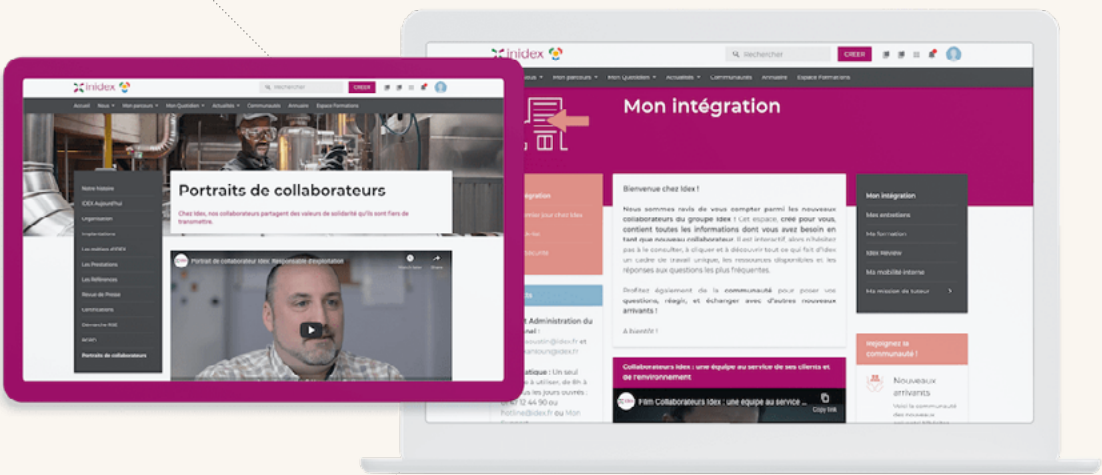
inidex

Rechercher CREER

Accueil Nous Mon parcours Mon Quotidien Actualités Communautés Annuaire Espace Formations

Notre histoire
IDEX Aujourd'hui
Organisation
Implantations
Les métiers d'IDEX
Les Prestations
Les Références
Revue de Presse
Labellisations
Démarche RSE
NOFFI
Portraits de collaborateurs

Portraits de collaborateurs

Chez Idex, nos collaborateurs partagent des valeurs de solidarité qu'ils sont fiers de transmettre.

Portrait de collaborateur Idex: Responsable d'exploitation

inidex

Rechercher CREER

Mon parcours Mon Quotidien Actualités Communautés Annuaire Espace Formations

Mon intégration

Bienvenue chez Idex !

Nous sommes ravis de vous compter parmi les nouveaux collaborateurs du groupe Idex ! Cet espace, créé pour vous, contient toutes les informations dont vous avez besoin en tant que nouveau collaborateur. Il est interactif, alors n'hésitez pas à le consulter, à cliquer et à découvrir tout ce qui fait d'Idex un cadre de travail unique, les ressources disponibles et les réponses aux questions les plus fréquentes.

Profitez également de la communauté pour poser vos questions, réagir, et échanger avec d'autres nouveaux arrivants !

A bientôt !

Collaborateurs Idex : une équipe au service de ses clients et de l'environnement

Film Collaborateurs Idex : une équipe au service ...

Copy link

Mon intégration
Mes entretiens
Ma formation
Idex Review
Ma mobilité interne
Ma mission de tuteur

Rejoignez la communauté !

Nouveaux arrivants

Administration du

Le seul

hotline@idex.fr ou Mon